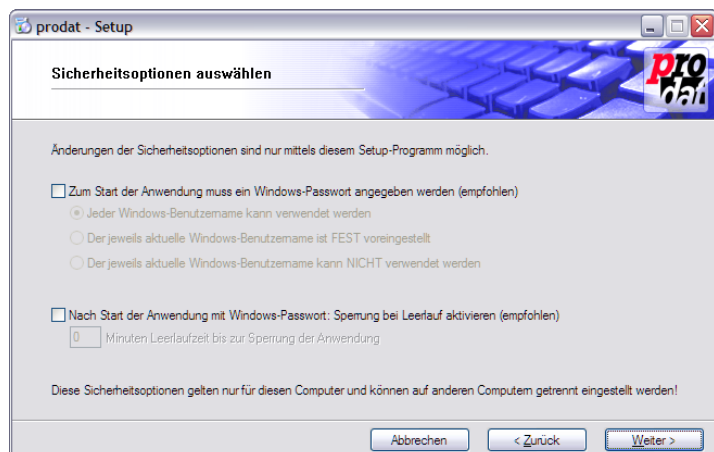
prodat - Setup

Sicherheitsoptionen auswählen

pro dat

Änderungen der Sicherheitsoptionen sind nur mittels diesem Setup-Programm möglich.

Zum Start der Anwendung muss ein Windows-Passwort angegeben werden (empfohlen)

Jeder Windows-Benutzername kann verwendet werden

Der jeweils aktuelle Windows-Benutzername ist FEST voreingestellt

Der jeweils aktuelle Windows-Benutzername kann NICHT verwendet werden

Nach Start der Anwendung mit Windows-Passwort: Sperrung bei Leerlauf aktivieren (empfohlen)

0 Minuten Leerlaufzeit bis zur Sperrung der Anwendung

Diese Sicherheitsoptionen gelten nur für diesen Computer und können auf anderen Computern getrennt eingestellt werden!

Abbrechen

< Zurück

Weiter >